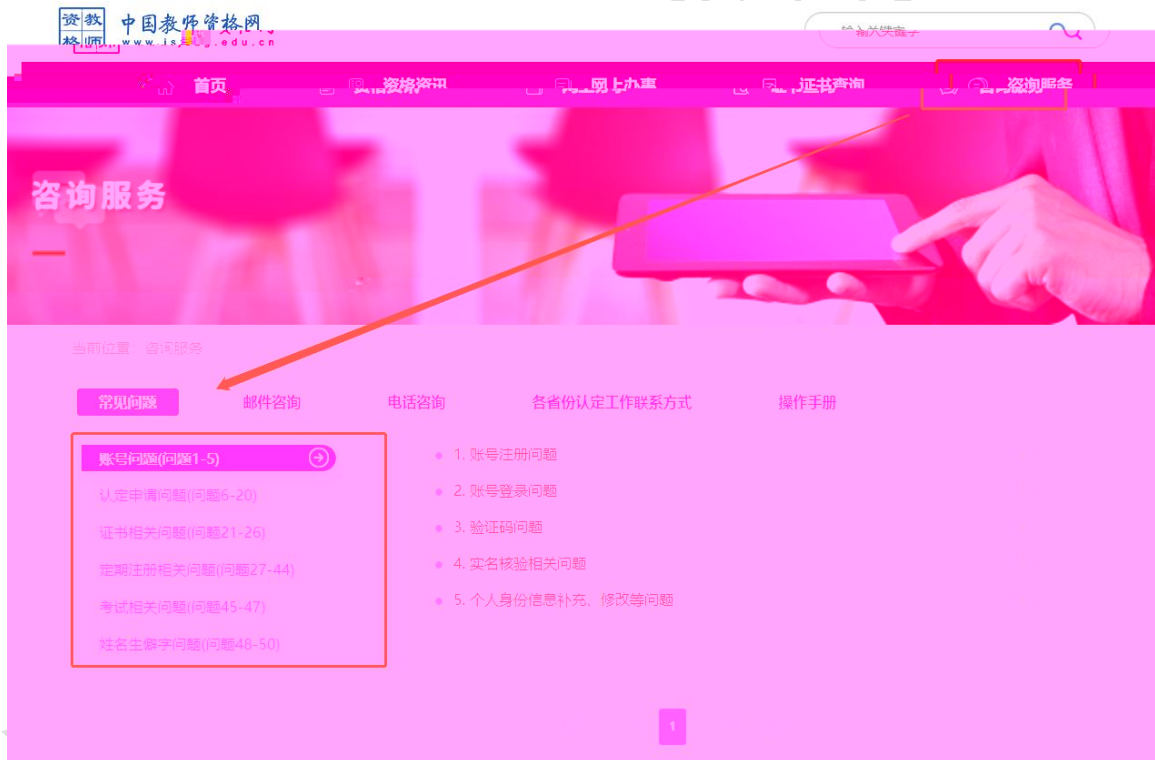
资 教
格 师

中国教师资格网
www.js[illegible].edu.cn

输入关键字

首页
资格资讯
网上办事
证书查询
咨询服务

咨询服务

当前位置 咨询服务

常见问题
邮件咨询
电话咨询
各省份认定工作联系方式
操作手册

账号问题(问题1-5)
认定申请问题(问题6-20)
证书相关问题(问题21-26)
定期注册相关问题(问题27-44)
考试相关问题(问题45-47)
姓名生僻字问题(问题48-50)

1. 账号注册问题
2. 账号登录问题
3. 验证码问题
4. 实名核验相关问题
5. 个人身份信息补充、修改等问题

1